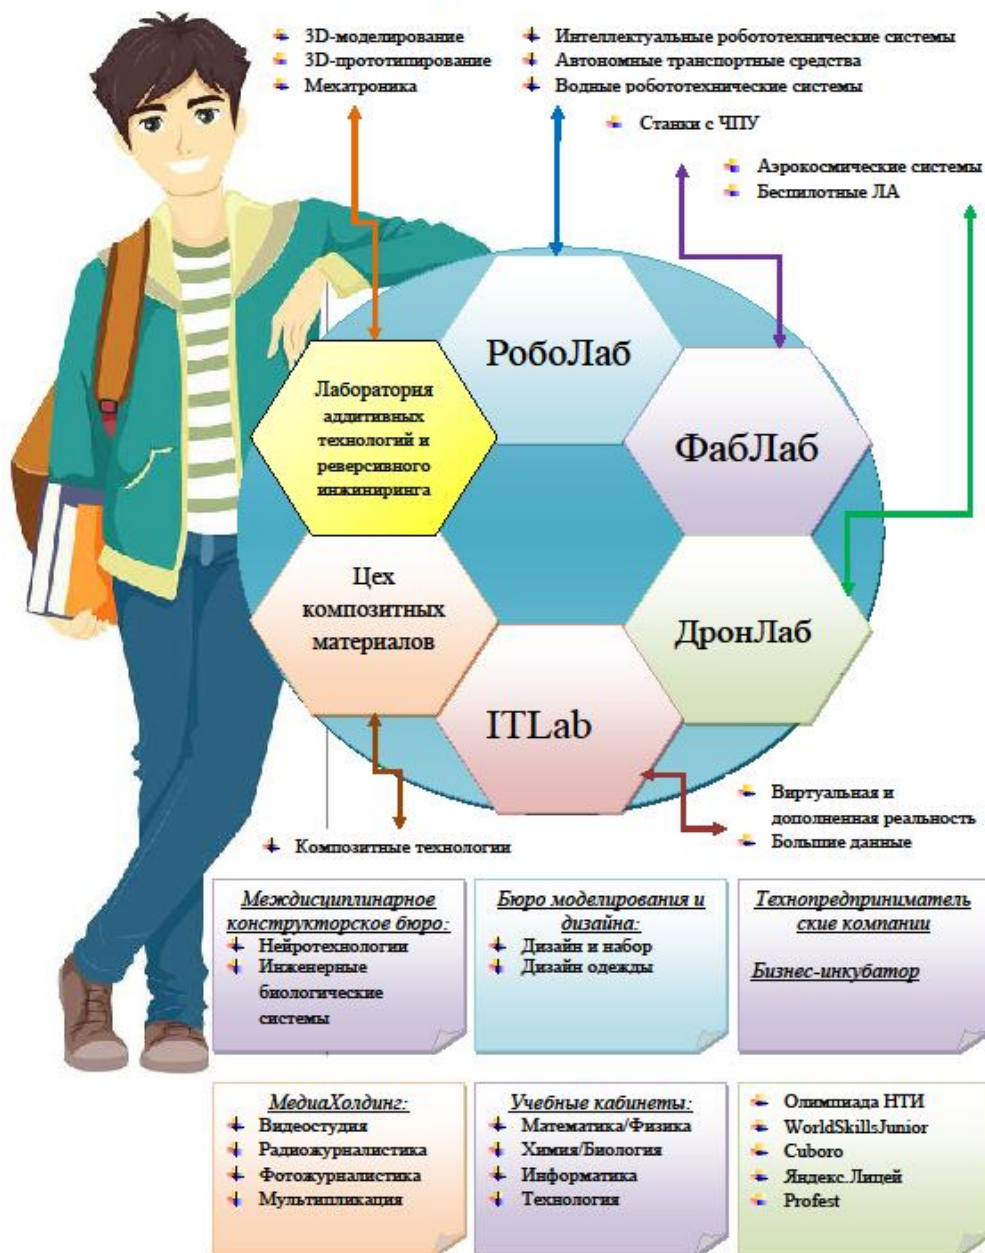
3D-моделирование
3D-прототипирование
Мехатроника

Интеллектуальные робототехнические системы
Автономные транспортные средства
Водные робототехнические системы

Станки с ЧПУ

Аэрокосмические системы
Беспилотные ЛА

РобоЛаб

Лаборатория аддитивных технологий и реверсивного инжиниринга

ФабЛаб

Цех композитных материалов

ДронЛаб

ITLab

Виртуальная и дополненная реальность
Большие данные

Композитные технологии

Междисциплинарное конструкторское бюро:
Нейротехнологии
Инженерные биологические системы

Бюро моделирования и дизайна:
Дизайн и набор
Дизайн одежды

Технопредпринимательские компании

Бизнес-инкубатор

МедиаХолдинг:
Видеостудия
Радиожурналистика
Фотожурналистика
Мультипликация

Учебные кабинеты:
Математика/Физика
Химия/Биология
Информатика
Технология

Олимпиада НТИ
WorldSkillsJunior
Cuboro
Яндекс.Лицей
Profest